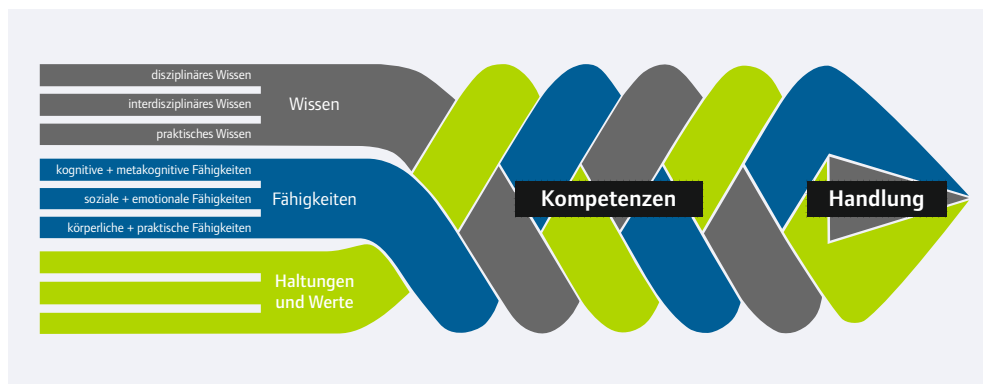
disziplinäres Wissen
interdisziplinäres Wissen
praktisches Wissen
Wissen

kognitive + metakognitive Fähigkeiten
soziale + emotionale Fähigkeiten
körperliche + praktische Fähigkeiten
Fähigkeiten

Haltungen und Werte

Kompetenzen

Handlung